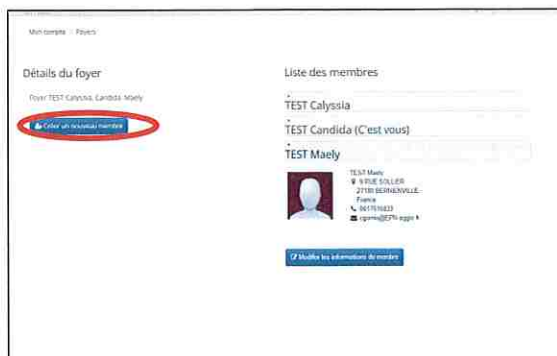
Mon compte / Foyers

Détails du foyer

Foyer TEST Calyssia, Candida, Maely

Créer un nouveau membre

Liste des membres

TEST Calyssia

TEST Candida (C'est vous)

TEST Maely

TEST Maely
9 RUE SOLLIER
27180 BERNIENVILLE
France
0617516833
cgomis@EPN-sygpi

Modifier les informations du membre